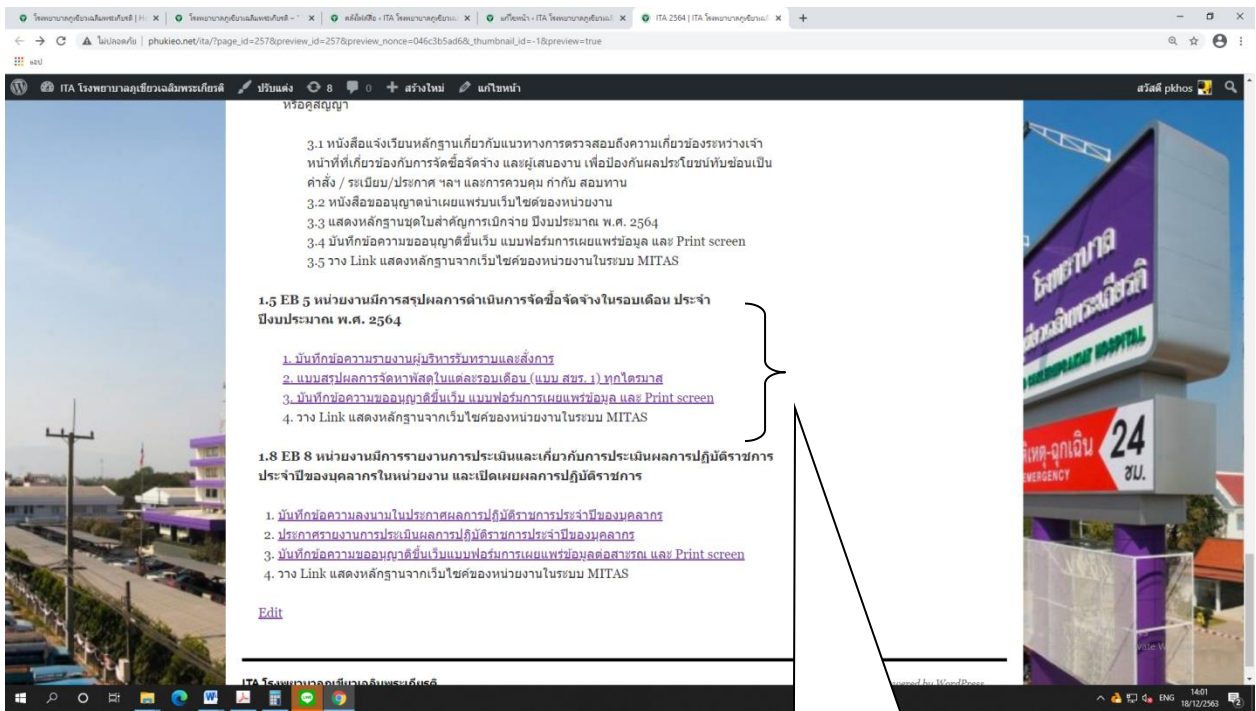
โรงพยาบาลภูเขียวเฉลิมพระเกียรติ | H × | โรงพยาบาลภูเขียวเฉลิมพระเกียรติ – × | คลังไฟล์สื่อ ‹ ITA โรงพยาบาลภูเขียวเ × | แก้ไขหน้า ‹ ITA โรงพยาบาลภูเขียวเ × | ITA 2564 | ITA โรงพยาบาลภูเขียวเ × | +

ไม่ปลอดภัย | phukieo.net/ita/?page_id=257&preview_id=257&preview_nonce=046c3b5ad6&_thumbnail_id=-1&preview=true

แอป

ITA โรงพยาบาลภูเขียวเฉลิมพระเกียรติ ปรับแต่ง 8 0 + สร้างใหม่ แก้ไขหน้า สวัสดี pkhos

หรือคู่สัญญา

3.1 หนังสือแจ้งเวียนหลักฐานเกี่ยวกับแนวทางการตรวจสอบถึงความเกี่ยวข้องระหว่างเจ้าหน้าที่ที่เกี่ยวข้องกับการจัดซื้อจัดจ้าง และผู้เสนองาน เพื่อป้องกันผลประโยชน์ทับซ้อนเป็นคำสั่ง / ระเบียบ/ประกาศ ฯลฯ และการควบคุม กำกับ สอบทาน
3.2 หนังสือขออนุญาตนำเผยแพร่บนเว็บไซต์ของหน่วยงาน
3.3 แสดงหลักฐานชุดใบสำคัญการเบิกจ่าย ปีงบประมาณ พ.ศ. 2564
3.4 บันทึกข้อความขออนุญาติขึ้นเว็บ แบบฟอร์มการเผยแพร่ข้อมูล และ Print screen
3.5 วาง Link แสดงหลักฐานจากเว็บไซต์ของหน่วยงานในระบบ MITAS

1.5 EB 5 หน่วยงานมีการสรุปผลการดำเนินการจัดซื้อจัดจ้างในรอบเดือน ประจำปีงบประมาณ พ.ศ. 2564

1. บันทึกข้อความรายงานผู้บริหารรับทราบและสั่งการ
2. แบบสรุปผลการจัดหาพัสดุในแต่ละรอบเดือน (แบบ สขร. 1) ทุกไตรมาส
3. บันทึกข้อความขออนุญาติขึ้นเว็บ แบบฟอร์มการเผยแพร่ข้อมูล และ Print screen
4. วาง Link แสดงหลักฐานจากเว็บไซต์ของหน่วยงานในระบบ MITAS

1.8 EB 8 หน่วยงานมีการรายงานการประเมินและเกี่ยวกับการประเมินผลการปฏิบัติราชการประจำปีของบุคลากรในหน่วยงาน และเปิดเผยผลการปฏิบัติราชการ

1. บันทึกข้อความลงนามในประกาศผลการปฏิบัติราชการประจำปีของบุคลากร
2. ประกาศรายงานการประเมินผลการปฏิบัติราชการประจำปีของบุคลากร
3. บันทึกข้อความขออนุญาติขึ้นเว็บแบบฟอร์มการเผยแพร่ข้อมูลต่อสาธารณ และ Print screen
4. วาง Link แสดงหลักฐานจากเว็บไซต์ของหน่วยงานในระบบ MITAS

Edit

ITA โรงพยาบาลภูเขียวเฉลิมพระเกียรติ

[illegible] by WordPress

โรงพยาบาล
ภูเขียวเฉลิมพระเกียรติ
HOSPITAL
อุบัติเหตุ-ฉุกเฉิน
EMERGENCY
24
ชม.

ENG 14:01 18/12/2563